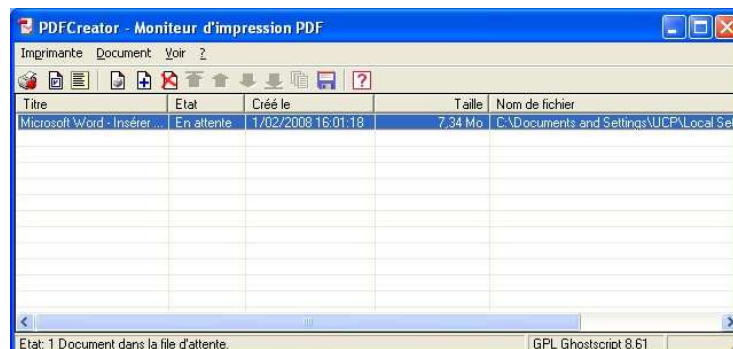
PDFCreator - Moniteur d'impression PDF

Imprimante Document Voir ?

| Titre | Etat | Créé le | Taille | Nom de fichier |
|---|---|---|---|---|
| Microsoft Word - Insérer ... | En attente | 1/02/2008 16:01:18 | 7,34 Mo | C:\Documents and Settings\UCP\Local Se |

Etat: 1 Document dans la file d'attente.

GPL Ghostscript 8.61